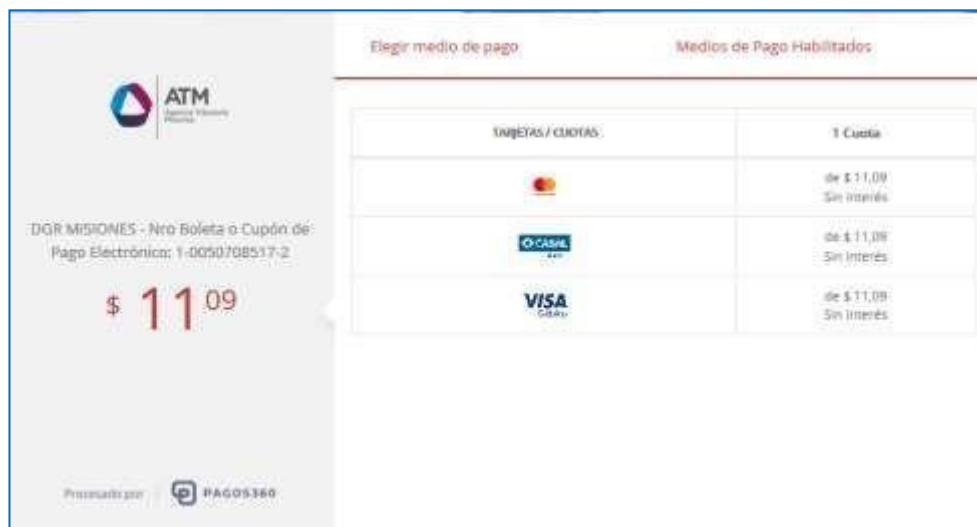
ATM
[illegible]

DGR MISIONES - Nro Boleta o Cupón de Pago Electrónico: 1-0050708517-2

$ 11 09

Procesado por PAGOS360

Elegir medio de pago

Medios de Pago Habilitados

| TARJETAS / CUOTAS | 1 Cuota |
|---|---|
| | de $ 11,09 Sin Interés |
| CABAL | de $ 11,09 Sin Interés |
| VISA | de $ 11,09 Sin Interés |